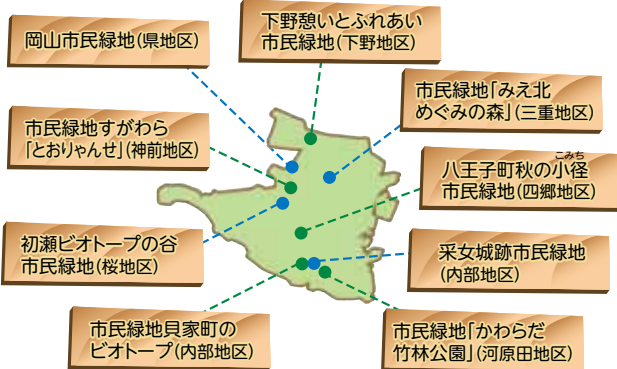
岡山市民緑地(県地区)

下野憩いとふれあい市民緑地(下野地区)

市民緑地「みえ北めぐみの森」(三重地区)

市民緑地すがわら「とおりゃんせ」(神前地区)

こみち
八王子町秋の小径市民緑地(四郷地区)

初瀬ビオトープの谷市民緑地(桜地区)

采女城跡市民緑地(内部地区)

市民緑地貝家町のビオトープ(内部地区)

市民緑地「かわらだ竹林公園」(河原田地区)